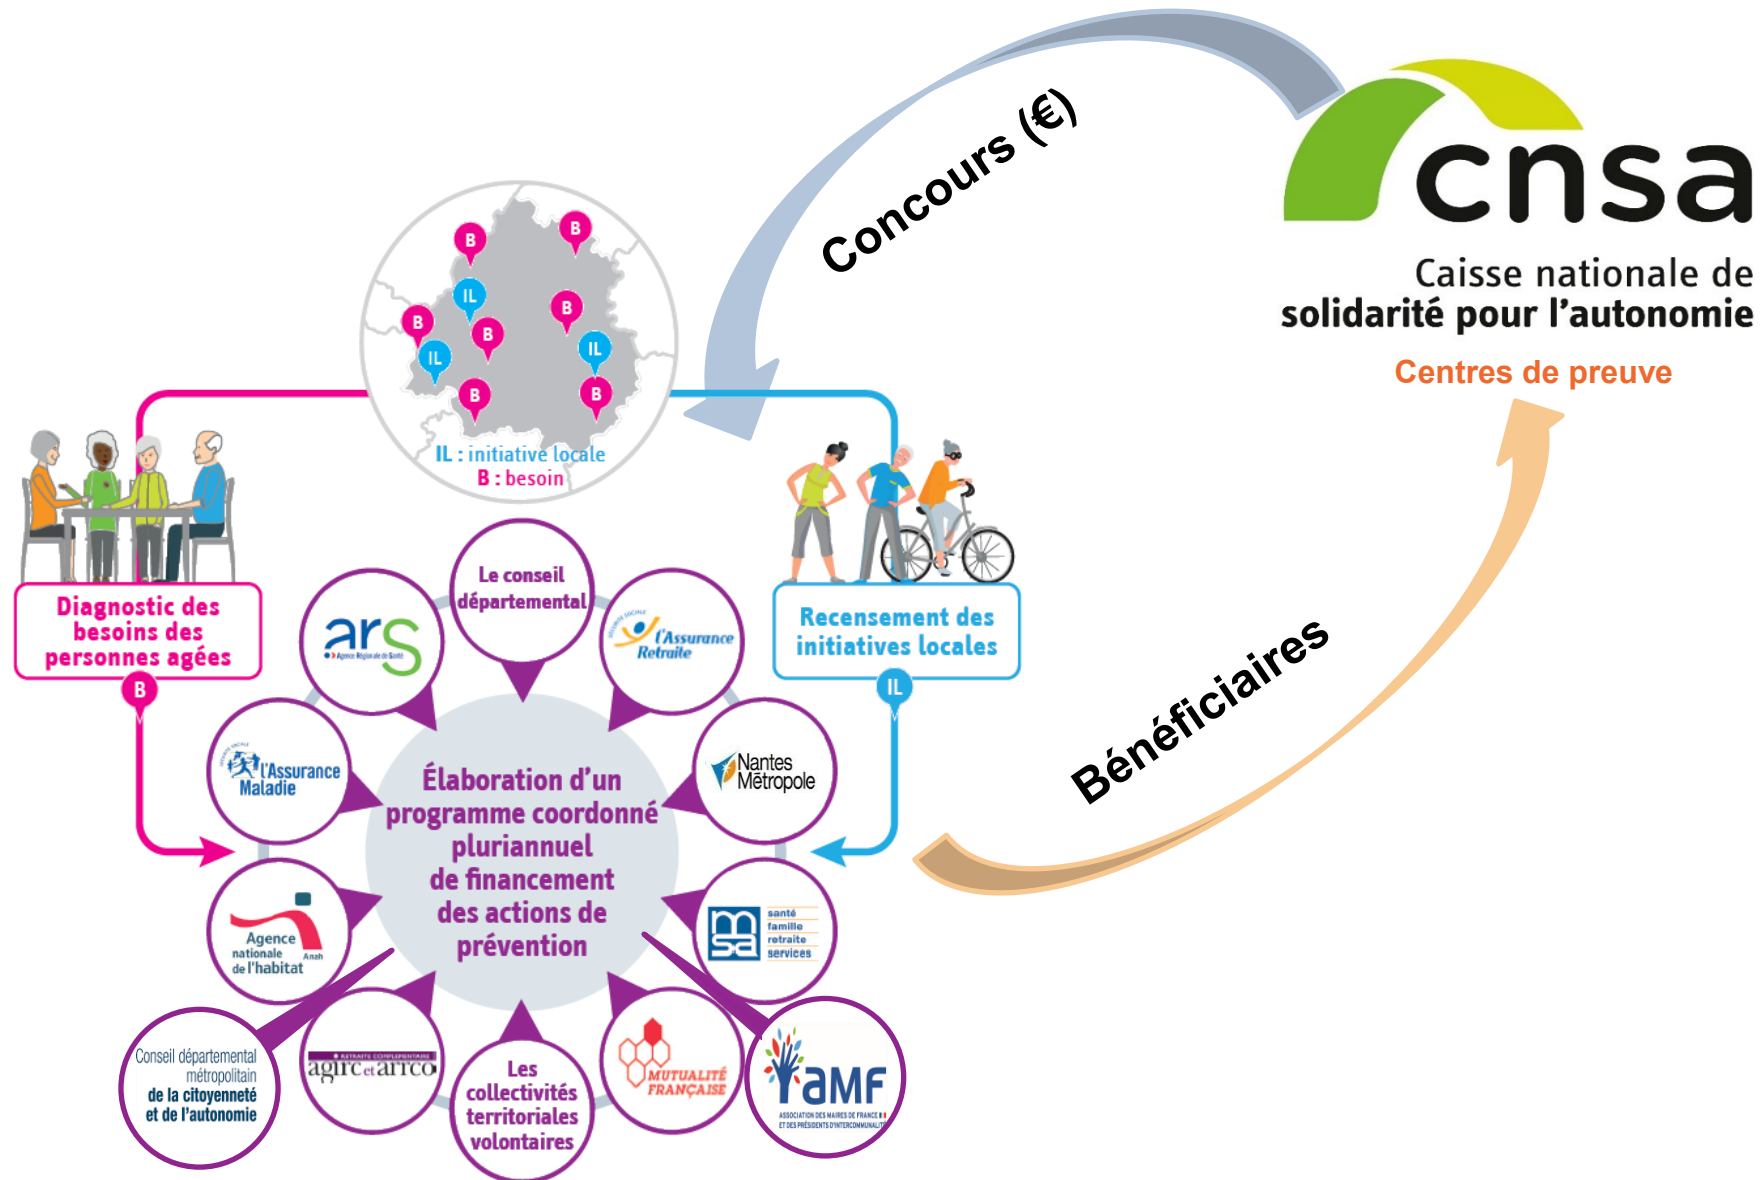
Concours (€)

cnsa
Caisse nationale de solidarité pour l'autonomie
Centres de preuve

B
B
IL
B
B
B
IL
IL
B
B

IL : initiative locale
B : besoin

Diagnostic des besoins des personnes agées
B

Recensement des initiatives locales
IL

Le conseil départemental

ars
Agence Régionale de Santé

l'Assurance Retraite

l'Assurance Maladie

Nantes Métropole

Élaboration d'un programme coordonné pluriannuel de financement des actions de prévention

Agence nationale de l'habitat
Anah

msa
santé famille retraite services

Conseil départemental métropolitain de la citoyenneté et de l'autonomie

agirc et arrco

Les collectivités territoriales volontaires

MUTUALITÉ FRANÇAISE

aMF
ASSOCIATION DES MAIRES DE FRANCE ET DES PRÉSIDENTS D'INTERCOMMUNALITÉ

Bénéficiaires